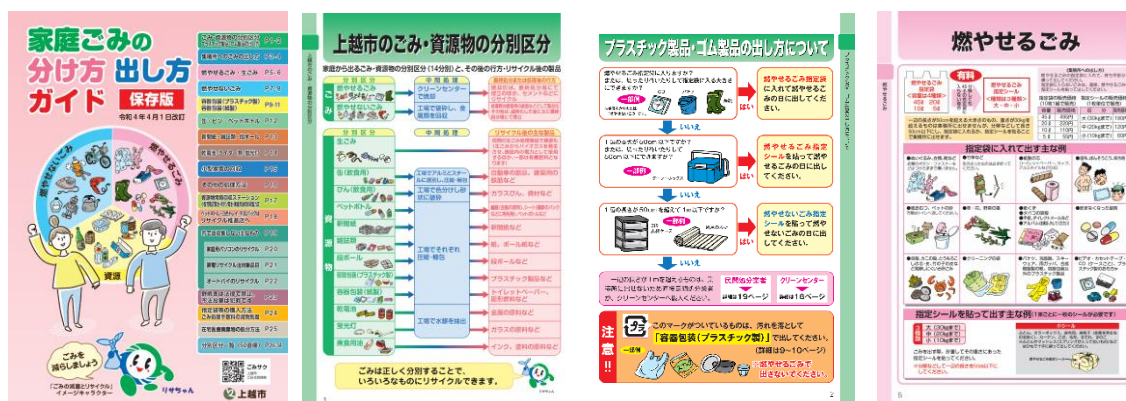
家庭ごみの 分け方 出し方 ガイド 保存版

令和4年4月1日改訂

燃やせるごみ

燃やせないごみ

資源

ごみを減らしましょう

「ごみの減量とリサイクル」イメージキャラクター

リサちゃん

上越市

燃やせるごみ P5・6

燃やせないごみ P7・8

容器包装(プラスチック製) P9-11

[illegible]

上越市のごみ・資源物の分別区分

家庭から出るごみ・資源物の分別区分(14分別)と、その後の行方・リサイクル後の製品

分別区分

中間処理

ごみ

燃やせるごみ

燃やせないごみ

クリーンセンターで焼却

工場で破砕し、金属等を回収

資源物

生ごみ

缶(飲食用)

びん(飲食用)

ペットボトル

紙製容器包装

新聞紙

段ボール

容器包装(プラスチック製)

古布

乾電池

蛍光灯

廃食用油

工場でそれぞれ圧縮・梱包

工場で水銀を抽出

リサイクル後の主な製品

自動車の部品、建築用の鉄鋼など

カラスびん、舗材など

新聞紙など

紙、段ボール紙など

段ボール紙など

プラスチック製品など

トイレットペーパー、紙用紙など

金属の原料など

ガラスの原料など

インク、塗料の原料など

ごみを正しく分別することで、いろいろなものにリサイクルできます。

プラスチック製品・ゴム製品の出し方について

燃やせるごみ指定袋に入れて燃やせるごみの日に出してください。

はい

いいえ

燃やせるごみ指定シールを貼って燃やせるごみの日に出してください。

はい

いいえ

燃やせないごみ指定シールを貼って燃やせないごみの日に出してください。

はい

いいえ

民間処分業者

クリーンセンター

詳細は19ページ

詳細は18ページ

注意!!

このマークがついているものは、汚れを落として「容器包装(プラスチック製)」で出してください。

(詳細は9~10ページ)

燃やせるごみで出せないでください。

2

燃やせるごみ

有料

指定袋に入れて出す主な例

指定シールを貼って出す主な例

5